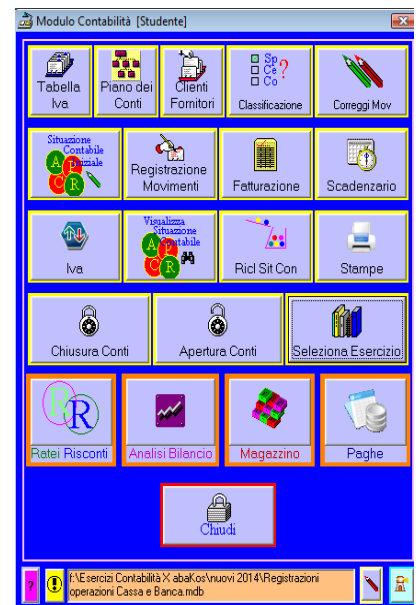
Modulo Contabilità [Studente]

Tabella Iva

Piano dei Conti

Clienti Fornitori

Sp
Ce
Co

Classificazione

Correggi Mov

Situazione Contabile Parziale

A
P
C
R

Registrazione Movimenti

Fatturazione

Scadenzario

Iva

Visualizza Situazione Contabile

A
P
C
R

Ricl Sit Con

Stampe

Chiusura Conti

Apertura Conti

Seleziona Esercizio

R

Ratei Risconti

Analisi Bilancio

Magazzino

Paghe

Chiudi

?

!

f:\Esercizi Contabilità X abaKos\nuovi 2014\Registrazioni operazioni Cassa e Banca.mdb